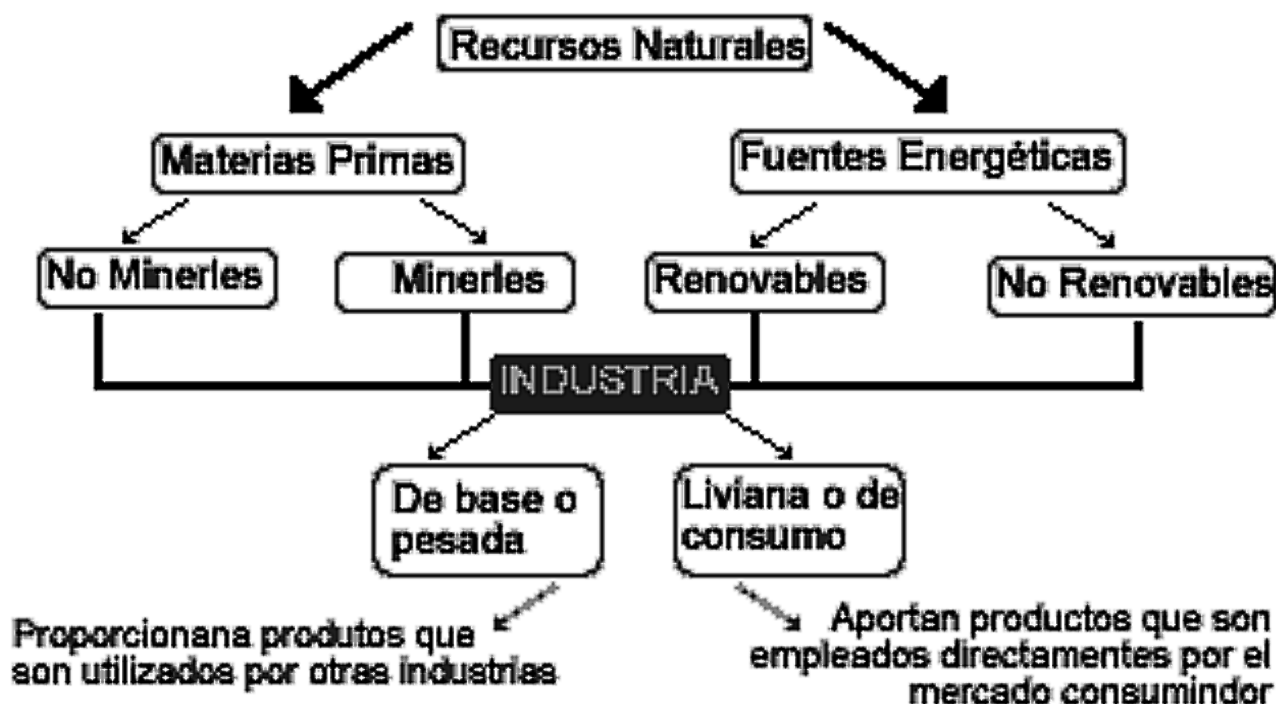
Recursos Naturales

Materias Primas

Fuentes Energéticas

No Minerles

Minerles

Renovables

No Renovables

INDUSTRIA

De base o pesada

Liviana o de consumo

Proporcionana produtos que son utilizados por otras industrias

Aportan productos que son empleados directamentes por el mercado consumindor